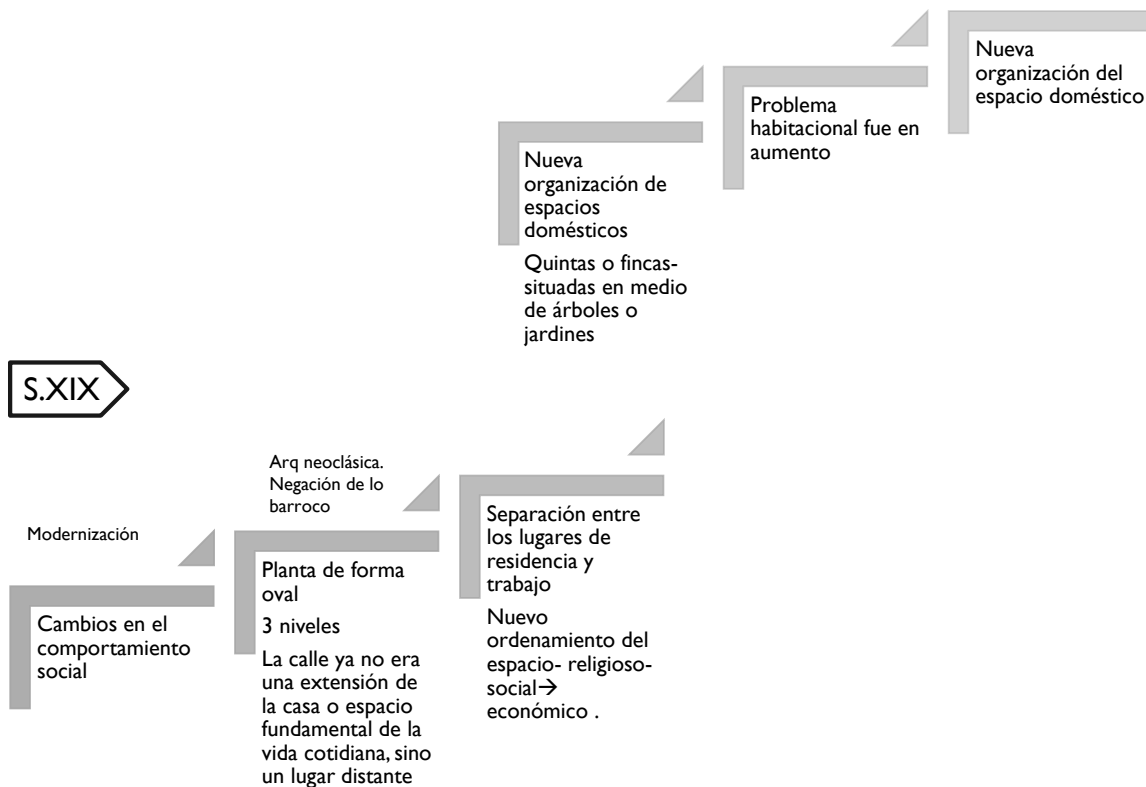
S.XIX

Modernización

Cambios en el comportamiento social

Arq neoclásica. Negación de lo barroco

Planta de forma oval

3 niveles

La calle ya no era una extensión de la casa o espacio fundamental de la vida cotidiana, sino un lugar distante

Separación entre los lugares de residencia y trabajo

Nuevo ordenamiento del espacio- religioso-social$\rightarrow$ económico .

Nueva organización de espacios domésticos

Quintas o fincas-situadas en medio de árboles o jardines

Problema habitacional fue en aumento

Nueva organización del espacio doméstico